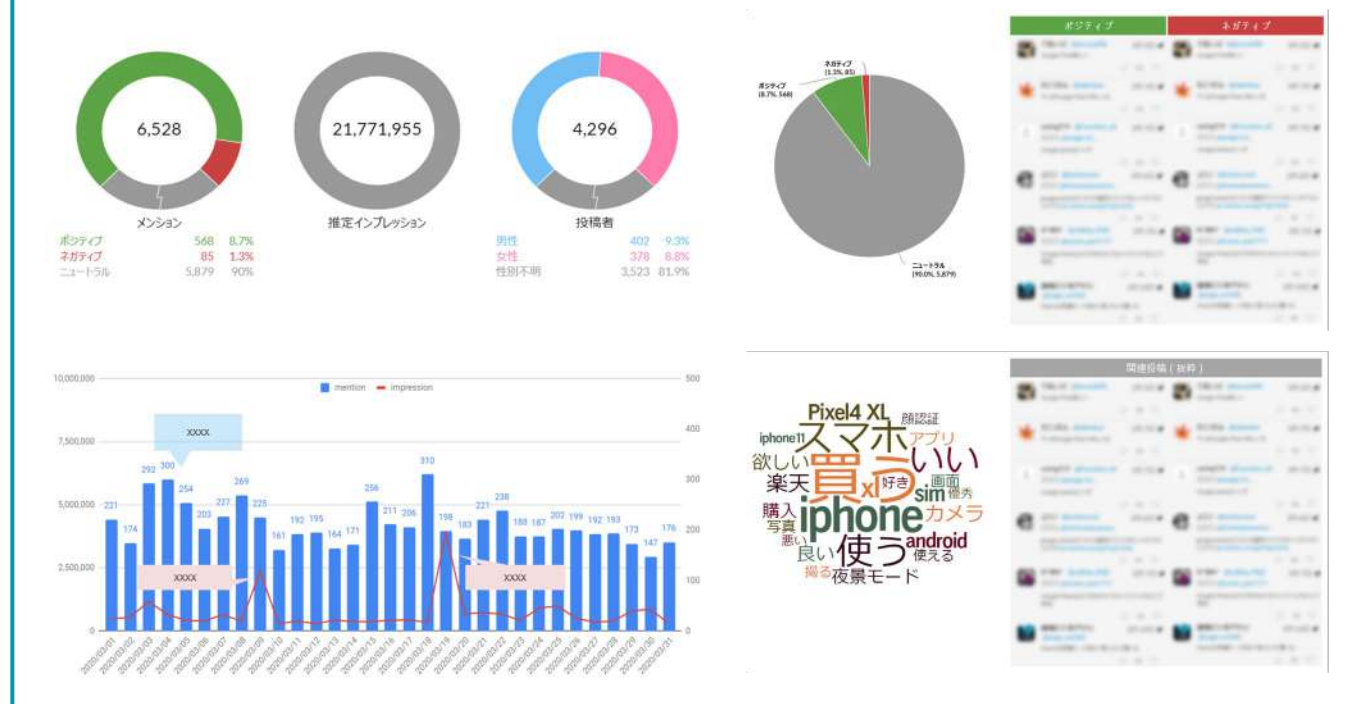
6,528

メンション

| ポジティブ | 568 | 8.7% |
|---|---|---|
| ネガティブ | 85 | 1.3% |
| ニュートラル | 5,879 | 90% |

21,771,955

推定インプレッション

4,296

投稿者

| 男性 | 402 | 9.3% |
|---|---|---|
| 女性 | 378 | 8.8% |
| 性別不明 | 3,523 | 81.9% |

ネガティブ (1.3%, 85)
ポジティブ (8.7%, 568)
ニュートラル (90.0%, 5,879)

| ポジティブ | ネガティブ |
|---|---|
| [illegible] | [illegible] |

10,000,000
7,500,000
5,000,000
2,500,000
0

500
400
300
200
100
0

mention impression

XXXX
XXXX
XXXX

221 174 293 300 254 203 227 269 225 161 192 195 164 171 256 211 206 310 198 183 221 238 188 187 202 199 192 193 173 147 176

2020/03/01 2020/03/02 2020/03/03 2020/03/04 2020/03/05 2020/03/06 2020/03/07 2020/03/08 2020/03/09 2020/03/10 2020/03/11 2020/03/12 2020/03/13 2020/03/14 2020/03/15 2020/03/16 2020/03/17 2020/03/18 2020/03/19 2020/03/20 2020/03/21 2020/03/22 2020/03/23 2020/03/24 2020/03/25 2020/03/26 2020/03/27 2020/03/28 2020/03/29 2020/03/30 2020/03/31

Pixel4 XL 顔認証 iphone11 スマホ アプリ 欲しい 買う いい 楽天 xl 好き sim 画面 優秀 購入 写真 iphone カメラ 悪い 良い 使う android 使える 撮る 夜景モード

関連投稿（抜粋）

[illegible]